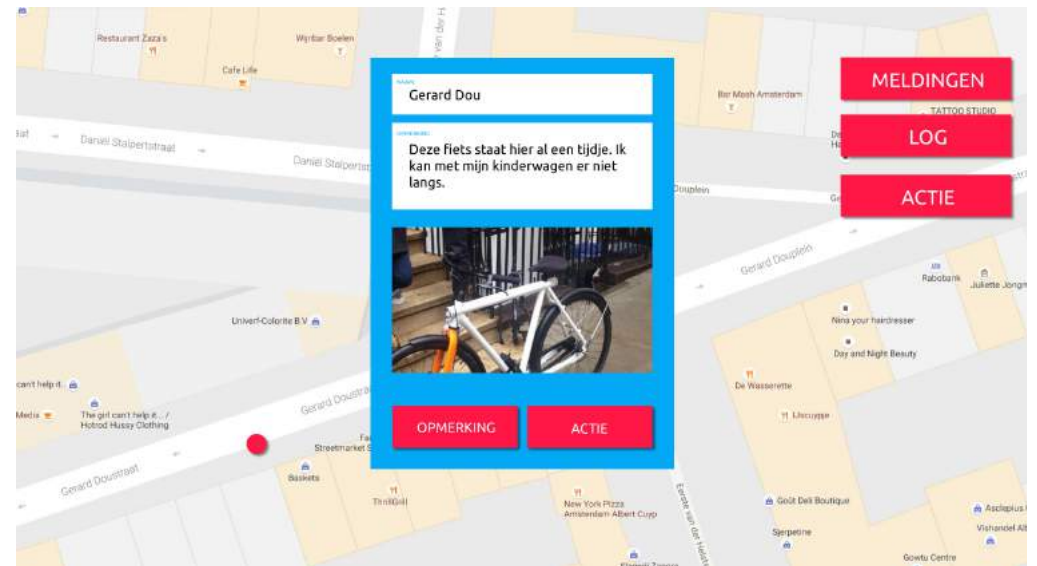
Restaurant Zaza's

Wynbar Boelen

Cafe Lille

Daniel Stalpertstraat

Daniel Stalpertstraat

Bar Mash Amsterdam

TATTOO STUDIO

MELDINGEN

LOG

ACTIE

NAAM

Gerard Dou

OPMERKING

Deze fiets staat hier al een tijdje. Ik kan met mijn kinderwagen er niet langs.

OPMERKING

ACTIE

Douplein

Gerard Douplein

Rabobank

Juliette Jongma

Univerf-Colorite B.V.

Nina your hairdresser

Day and Night Beauty

De Wasserette

L'Escappe

can't help it

Media

The girl can't help it / Hotrod Hussy Clothing

Gerard Doustraat

Gerard Doustraat

Streetmarket

Baskets

ThrillGrill

New York Pizza Amsterdam Albert Cuyp

Eerste van der Helststraat

Goût Deli Boutique

Sjerpetine

Asclepius

Vishandel Alb

Gowtu Centre